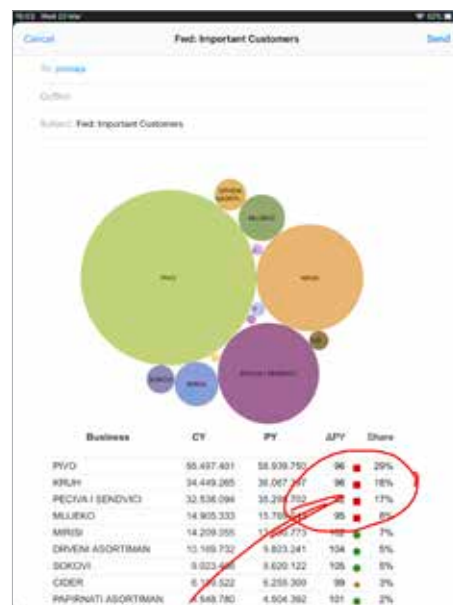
Cancel Fwd: Important Customers Send

To: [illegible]

Cc/Bcc

Subject: Fwd: Important Customers

DRVENI ASORTIMAN

MLIJEKO

PIVO

KRUH

PECIVA I SENDVICI

SOKOVI

MIRISI

| Business | CY | PY | ΔPY | Share |
|---|---|---|---|---|
| PIVO | 55.497.401 | 58.939.750 | 96 | 29% |
| KRUH | 34.449.265 | 36.067.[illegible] | 96 | 18% |
| PECIVA I SENDVICI | 32.536.094 | 35.2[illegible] | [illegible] | 17% |
| MLIJEKO | 14.905.333 | 15.7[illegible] | 95 | 8% |
| MIRISI | 14.209.355 | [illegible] | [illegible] | 7% |
| DRVENI ASORTIMAN | 10.169.732 | 9.823.241 | 104 | 5% |
| SOKOVI | 9.023.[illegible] | 8.620.122 | 105 | 5% |
| CIDER | 6.1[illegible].522 | 6.255.300 | 99 | 3% |
| PAPIRNATI ASORTIMAN | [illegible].549.780 | 4.504.392 | 101 | 2% |